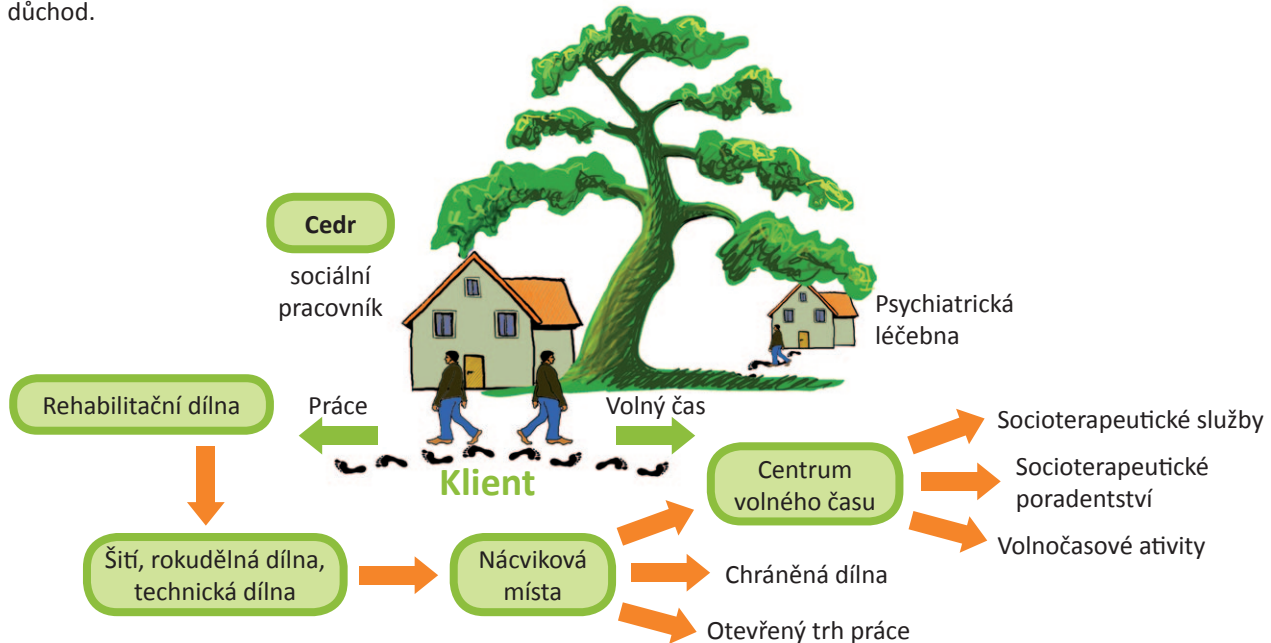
důchod.

Cedr

sociální pracovník

Psychiatrická léčebna

Rehabilitační dílna

Práce

Volný čas

Socioterapeutické služby

Klient

Centrum volného času

Socioterapeutické poradentství

Volnočasové ativity

Šití, rokudělná dílna, technická dílna

Nácviková místa

Chráněná dílna

Otevřený trh práce